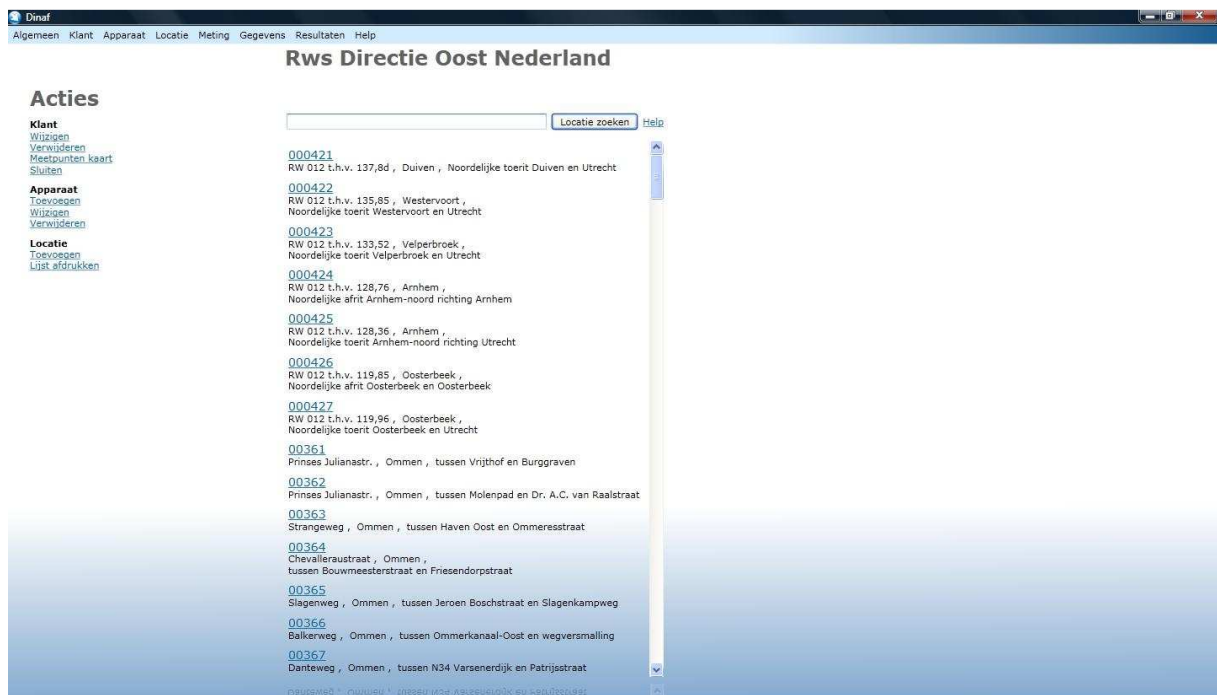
Dinaf

Algemeen Klant Apparaat Locatie Meting Gegevens Resultaten Help

Rws Directie Oost Nederland

Acties

Klant
Wijzigen
Verwijderen
Meetpunten kaart
Sluiten

Apparaat
Toevoegen
Wijzigen
Verwijderen

Locatie
Toevoegen
Lijst afdrukken

Locatie zoeken Help

000421
RW 012 t.h.v. 137,8d , Duiven , Noordelijke toerit Duiven en Utrecht

000422
RW 012 t.h.v. 135,85 , Westervoort , Noordelijke toerit Westervoort en Utrecht

000423
RW 012 t.h.v. 133,52 , Velperbroek , Noordelijke toerit Velperbroek en Utrecht

000424
RW 012 t.h.v. 128,76 , Arnhem , Noordelijke afrit Arnhem-noord richting Arnhem

000425
RW 012 t.h.v. 128,36 , Arnhem , Noordelijke toerit Arnhem-noord richting Utrecht

000426
RW 012 t.h.v. 119,85 , Oosterbeek , Noordelijke afrit Oosterbeek en Oosterbeek

000427
RW 012 t.h.v. 119,96 , Oosterbeek , Noordelijke toerit Oosterbeek en Utrecht

00361
Prinses Julianastr. , Ommen , tussen Vrijthof en Burggraven

00362
Prinses Julianastr. , Ommen , tussen Molenpad en Dr. A.C. van Raalstraat

00363
Strangeweg , Ommen , tussen Haven Oost en Ommeresstraat

00364
Chevalleraustraat , Ommen , tussen Bouwmeesterstraat en Friesendorpstraat

00365
Slagenweg , Ommen , tussen Jeroen Boschstraat en Slagenkampweg

00366
Balkerweg , Ommen , tussen Ommerkanaal-Oost en wegversmalling

00367
Danteweg , Ommen , tussen N34 Varsenerdijk en Patrijsstraat